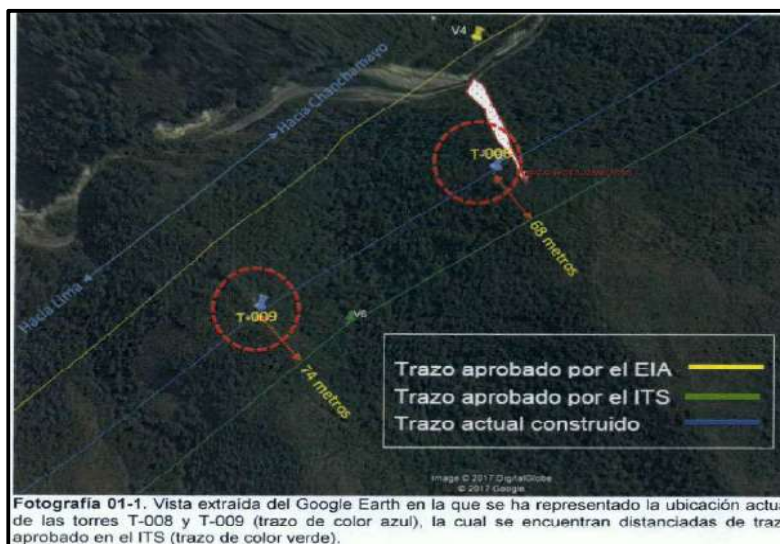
V4

Hacia Chanchamayo

T-008

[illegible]

68 metros

Hacia Lima

T-009

V6

74 metros

Trazo aprobado por el EIA
Trazo aprobado por el ITS
Trazo actual construido

Image © 2017 DigitalGlobe
© 2017 Google

Fotografía 01-1. Vista extraída del Google Earth en la que se ha representado la ubicación actua de las torres T-008 y T-009 (trazo de color azul), la cual se encuentran distanciadas de traz aprobado en el ITS (trazo de color verde).